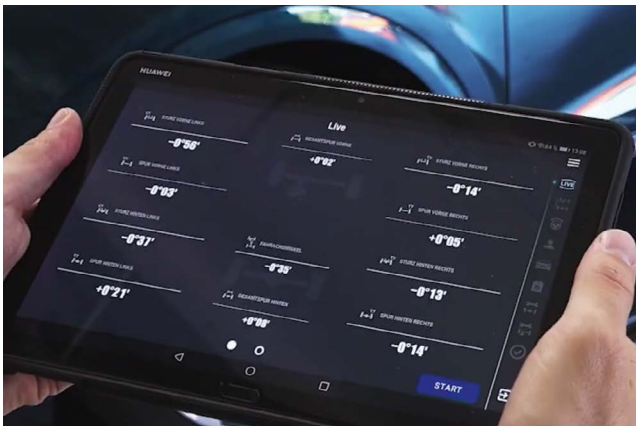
HUAWEI

Live

STURZ VORNE LINKS
-0°56'

GESAMTSPUR VORNE
+0°02'

STURZ VORNE RECHTS
-0°14'

SPUR VORNE LINKS
-0°03'

SPUR VORNE RECHTS
+0°05'

STURZ HINTEN LINKS
-0°37'

FAHRACHSWINKEL
-0°35'

STURZ HINTEN RECHTS
-0°13'

SPUR HINTEN LINKS
+0°21'

GESAMTSPUR HINTEN
+0°00'

SPUR HINTEN RECHTS
-0°14'

LIVE

START